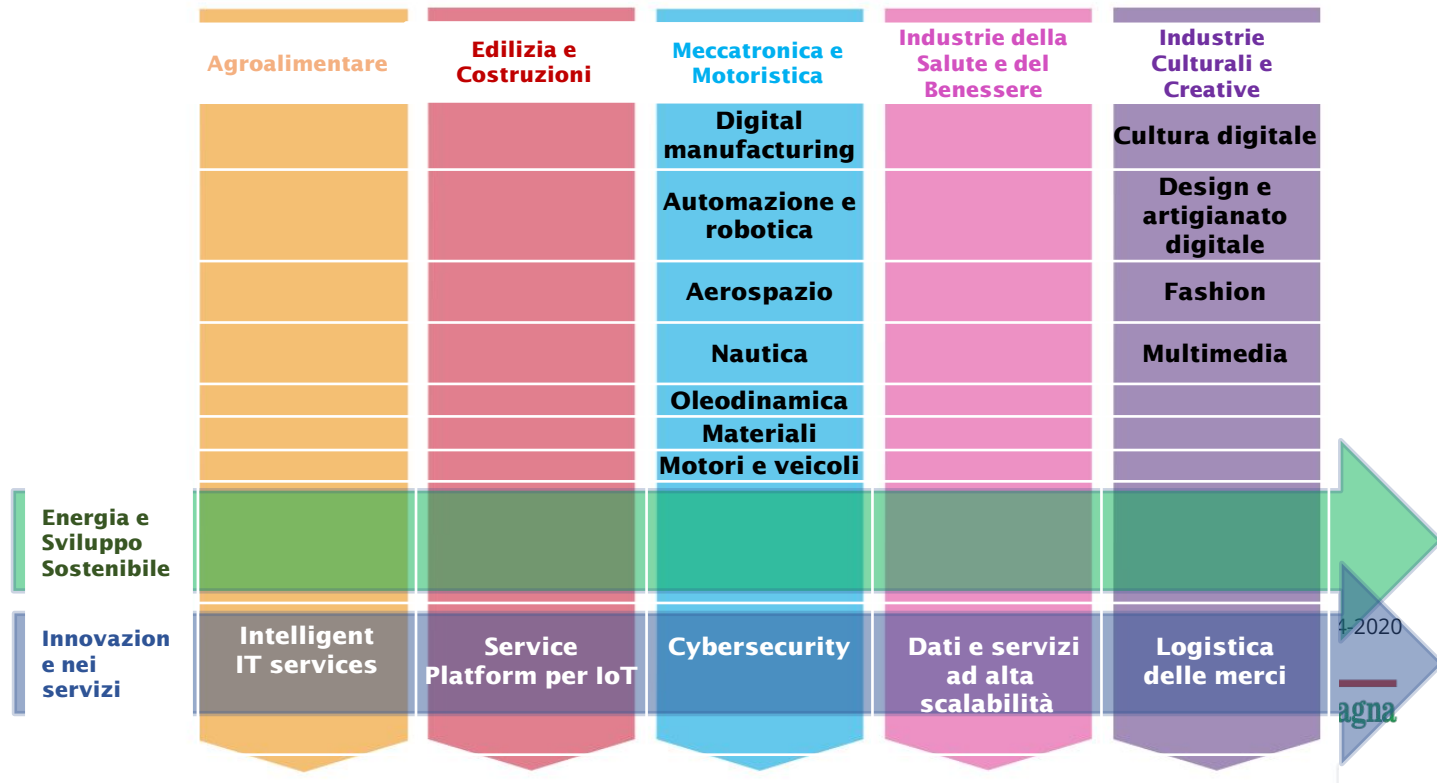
Agroalimentare

Edilizia e Costruzioni

Meccatronica e Motoristica

Industrie della Salute e del Benessere

Industrie Culturali e Creative

Digital manufacturing

Automazione e robotica

Aerospazio

Nautica

Oleodinamica

Materiali

Motori e veicoli

Cultura digitale

Design e artigianato digitale

Fashion

Multimedia

Energia e Sviluppo Sostenibile

Innovazione nei servizi

Intelligent IT services

Service Platform per IoT

Cybersecurity

Dati e servizi ad alta scalabilità

Logistica delle merci

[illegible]-2020

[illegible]agna